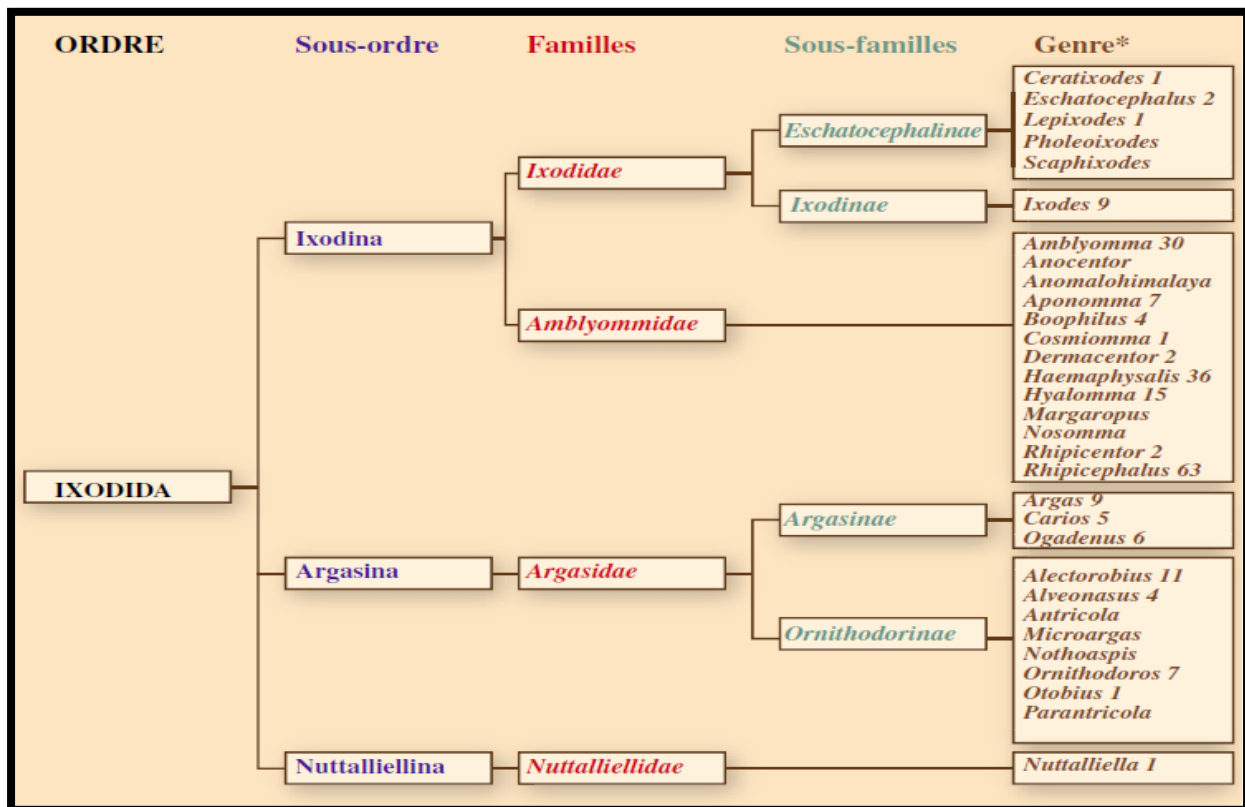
ORDRE Sous-ordre Familles Sous-familles Genre*

IXODIDA

Ixodina

Ixodidae

Eschatocephalinae

Ceratixodes 1
Eschatocephalus 2
Lepixodes 1
Pholeoixodes
Scaphixodes

Ixodinae

Ixodes 9

Amblyommidae

Amblyomma 30
Anocentor
Anomalohimalaya
Aponomma 7
Boophilus 4
Cosmiomma 1
Dermacentor 2
Haemaphysalis 36
Hyalomma 15
Margaropus
Nosomma
Rhipicentor 2
Rhipicephalus 63

Argasina

Argasidae

Argasinae

Argas 9
Carios 5
Ogadenus 6

Ornithodorinae

Alectorobius 11
Alveonasus 4
Antricola
Microargas
Nothoaspis
Ornithodoros 7
Otobius 1
Parantricola

Nuttalliellina

Nuttalliellidae

Nuttalliella 1